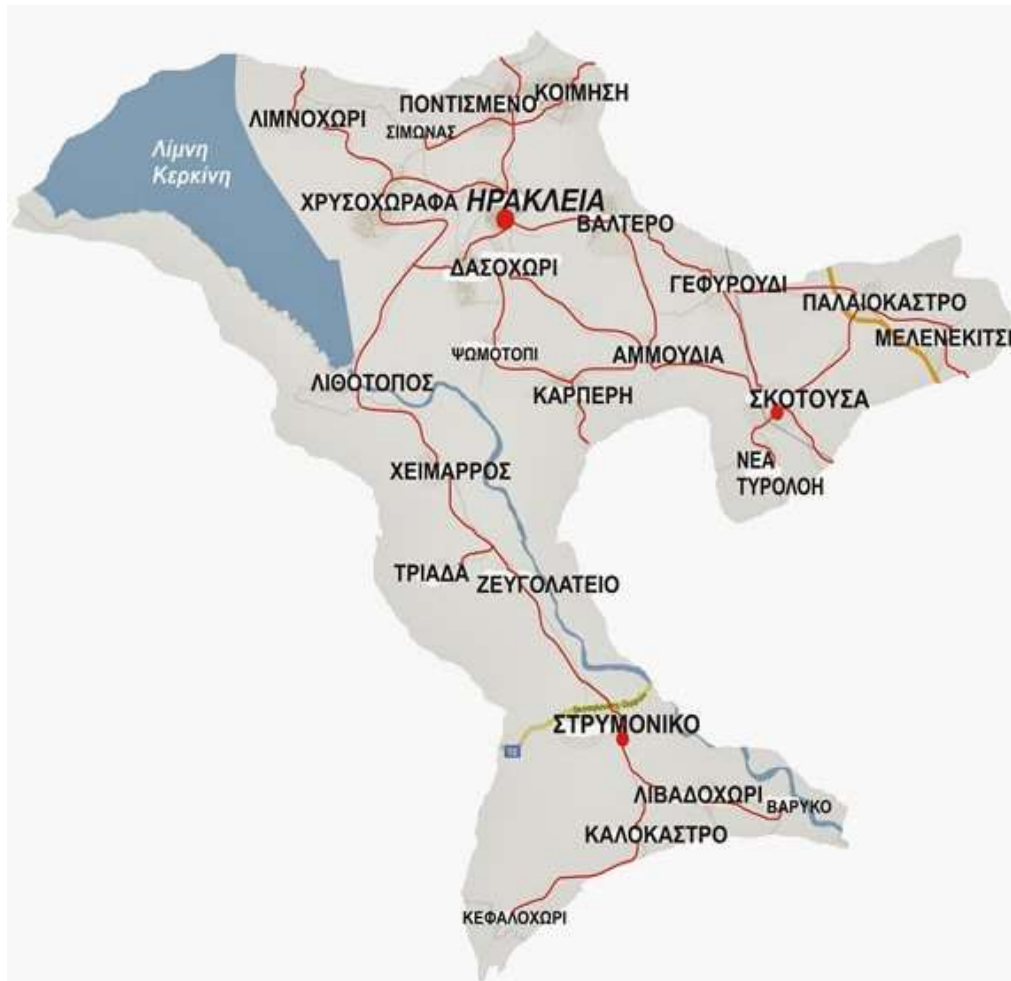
Λίμνη Κερκίνη

ΛΙΜΝΟΧΩΡΙ
ΠΟΝΤΙΣΜΕΝΟ
ΚΟΙΜΗΣΗ
ΣΙΜΩΝΑΣ
ΧΡΥΣΟΧΩΡΑΦΑ
ΗΡΑΚΛΕΙΑ
ΒΑΛΤΕΡΟ
ΔΑΣΟΧΩΡΙ
ΓΕΦΥΡΟΥΔΙ
ΠΑΛΑΙΟΚΑΣΤΡΟ
ΜΕΛΕΝΕΚΙΤΣΙ
ΨΩΜΟΤΟΠΙ
ΑΜΜΟΥΔΙΑ
ΛΙΘΟΤΟΠΟΣ
ΚΑΡΠΕΡΗ
ΣΚΟΤΟΥΣΑ
ΝΕΑ ΤΥΡΟΛΟΗ
ΧΕΙΜΑΡΡΟΣ
ΤΡΙΑΔΑ
ΖΕΥΓΟΛΑΤΕΙΟ
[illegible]
ΣΤΡΥΜΟΝΙΚΟ
ΛΙΒΑΔΟΧΩΡΙ
ΒΑΡΥΚΟ
ΚΑΛΟΚΑΣΤΡΟ
ΚΕΦΑΛΟΧΩΡΙ